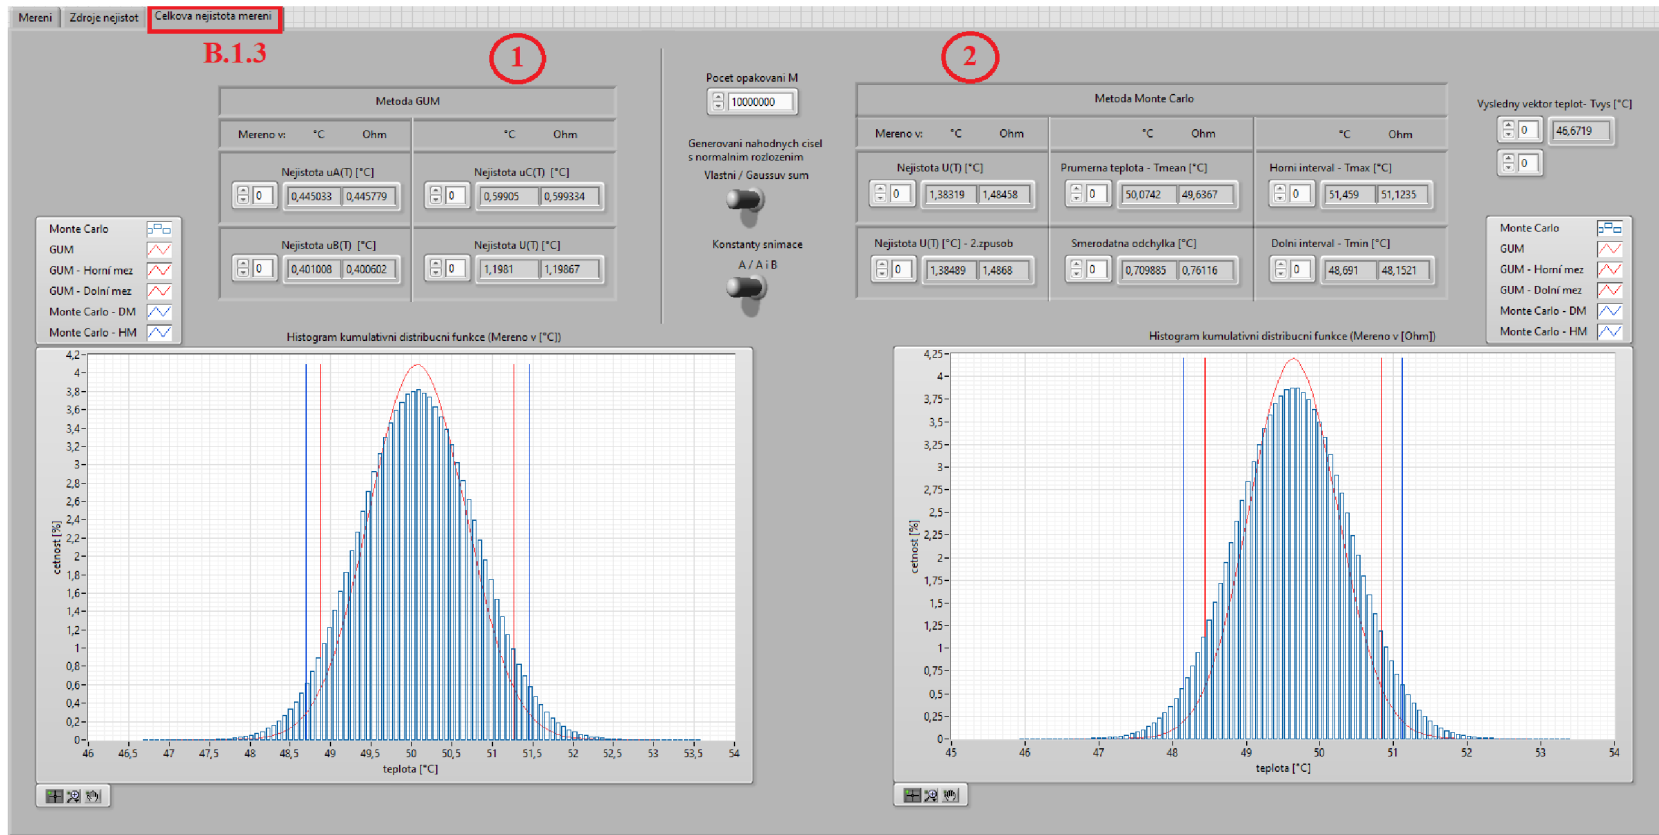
Mereni | Zdroje nejistot | Celkova nejistota mereni

B.1.3

1

2

Metoda GUM

Mereno v: °C Ohm | °C Ohm

Nejistota uA(T) [°C]
0 | 0,445033 | 0,445779

Nejistota uC(T) [°C]
0 | 0,59905 | 0,599334

Nejistota uB(T) [°C]
0 | 0,401008 | 0,400602

Nejistota U(T) [°C]
0 | 1,1981 | 1,19867

Pocet opakovani M
10000000

Generovani nahodnych cisel s normalnim rozlozenim
Vlastni / Gaussuv sum

Konstanty snimace
A / A i B

Metoda Monte Carlo

Mereno v: °C Ohm | °C Ohm | °C Ohm

Nejistota U(T) [°C]
0 | 1,38319 | 1,48458

Prumerna teplota - Tmean [°C]
0 | 50,0742 | 49,6367

Horni interval - Tmax [°C]
0 | 51,459 | 51,1235

Nejistota U(T) [°C] - 2.zpusob
0 | 1,38489 | 1,4868

Smerodatna odchylka [°C]
0 | 0,709885 | 0,76116

Dolni interval - Tmin [°C]
0 | 48,691 | 48,1521

Vysledny vektor teplot- Tvys [°C]
0 | 46,6719
0

Monte Carlo
GUM
GUM - Horní mez
GUM - Dolní mez
Monte Carlo - DM
Monte Carlo - HM

Histogram kumulativni distribucni funkce (Mereno v [°C])

cetnost [%]

4,2 4 3,8 3,6 3,4 3,2 3 2,8 2,6 2,4 2,2 2 1,8 1,6 1,4 1,2 1 0,8 0,6 0,4 0,2 0

46 46,5 47 47,5 48 48,5 49 49,5 50 50,5 51 51,5 52 52,5 53 53,5 54

teplota [°C]

Histogram kumulativni distribucni funkce (Mereno v [Ohm])

cetnost [%]

4,25 4 3,75 3,5 3,25 3 2,75 2,5 2,25 2 1,75 1,5 1,25 1 0,75 0,5 0,25 0

45 46 47 48 49 50 51 52 53 54

teplota [°C]

Monte Carlo
GUM
GUM - Horní mez
GUM - Dolní mez
Monte Carlo - DM
Monte Carlo - HM